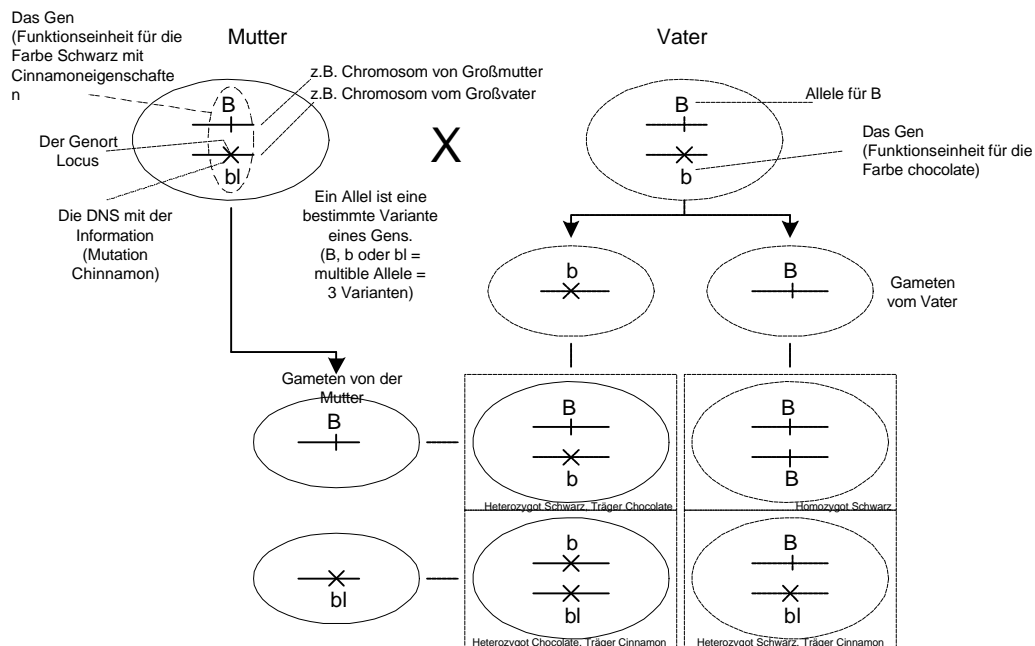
Das Gen (Funktionseinheit für die Farbe Schwarz mit Cinnamoneigenschaften)

Mutter

Vater

z.B. Chromosom von Großmutter

z.B. Chromosom vom Großvater

B

Der Genort Locus

bl

Die DNS mit der Information (Mutation Chinnamon)

X

B

Allele für B

Das Gen (Funktionseinheit für die Farbe chocolate)

b

Ein Allel ist eine bestimmte Variante eines Gens. (B, b oder bl = multible Allele = 3 Varianten)

b

B

Gameten vom Vater

Gameten von der Mutter

B

B

b

Heterozygot Schwarz, Träger Chocolate

B

B

Homozygot Schwarz

bl

b

bl

Heterozygot Chocolate, Träger Cinnamon

B

bl

Heterozygot Schwarz, Träger Cinnamon